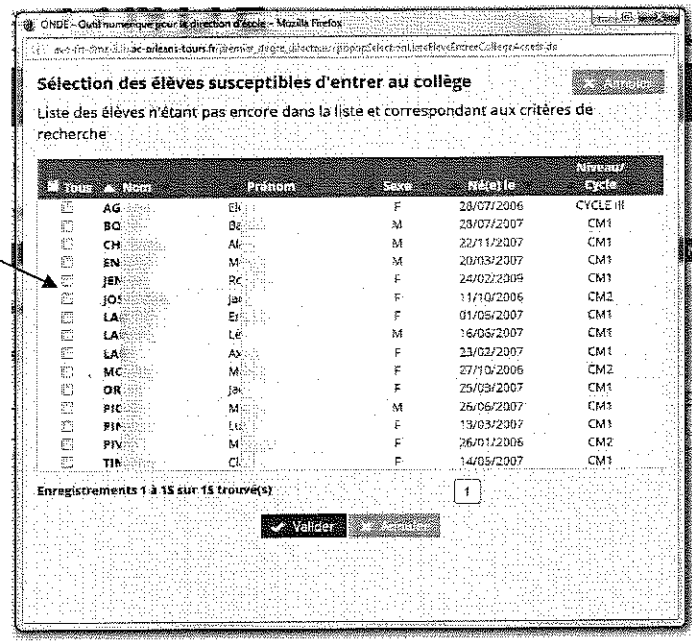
ONDE - Outil numérique pour la direction d'école - Mozilla Firefox

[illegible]ac-orleans-tours.fr/premier_degre_directeur/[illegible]

Sélection des élèves susceptibles d'entrer au collège

Annuler

Liste des élèves n'étant pas encore dans la liste et correspondant aux critères de recherche

| Tous | Nom | Prénom | Sexe | Né(e) le | Niveau/ Cycle |
|---|---|---|---|---|---|
| | AG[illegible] | El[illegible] | F | 28/07/2006 | CYCLE III |
| | BO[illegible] | Ba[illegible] | M | 28/07/2007 | CM1 |
| | CH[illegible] | Al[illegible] | M | 22/11/2007 | CM1 |
| | EN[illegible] | M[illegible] | M | 20/03/2007 | CM1 |
| | JEN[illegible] | Ro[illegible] | F | 24/02/2009 | CM1 |
| | JOS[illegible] | Ja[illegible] | F | 11/10/2006 | CM2 |
| | LA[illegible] | Er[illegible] | F | 01/05/2007 | CM1 |
| | LA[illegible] | Lé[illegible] | M | 16/06/2007 | CM1 |
| | LA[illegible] | Ax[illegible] | F | 23/02/2007 | CM1 |
| | MC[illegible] | M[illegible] | F | 27/10/2006 | CM2 |
| | OR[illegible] | Ja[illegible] | F | 25/03/2007 | CM1 |
| | PIC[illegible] | M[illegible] | M | 26/06/2007 | CM1 |
| | PIN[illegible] | Lu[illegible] | F | 13/03/2007 | CM1 |
| | PIV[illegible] | M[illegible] | F | 26/01/2006 | CM2 |
| | TIN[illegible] | Cl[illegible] | F | 14/05/2007 | CM1 |

Enregistrements 1 à 15 sur 15 trouvé(s)

1

Valider Annuler